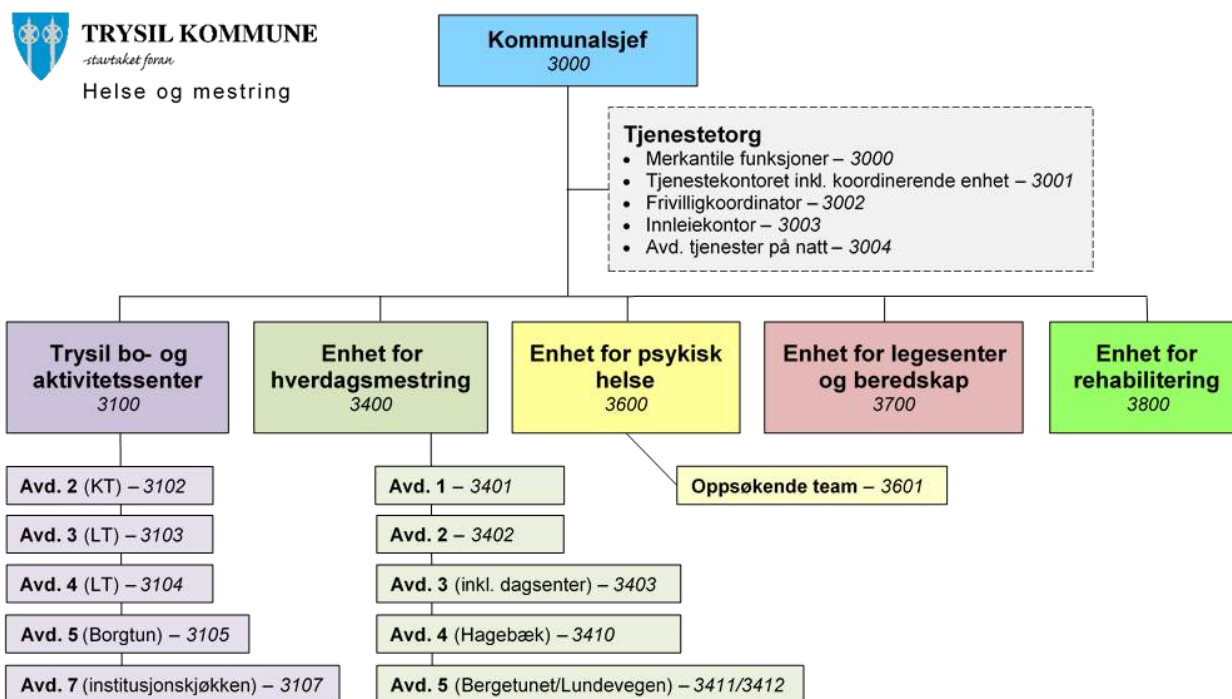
TRYSIL KOMMUNE
-stavtaket foran
Helse og mestring

Kommunalsjef
3000

Tjenestetorg
- Merkantile funksjoner – 3000
- Tjenestekontoret inkl. koordinerende enhet – 3001
- Frivilligkoordinator – 3002
- Innleiekontor – 3003
- Avd. tjenester på natt – 3004

Trysil bo- og aktivitetssenter
3100

Avd. 2 (KT) – 3102
Avd. 3 (LT) – 3103
Avd. 4 (LT) – 3104
Avd. 5 (Borgtun) – 3105
Avd. 7 (institusjonskjøkken) – 3107

Enhet for hverdagsmestring
3400

Avd. 1 – 3401
Avd. 2 – 3402
Avd. 3 (inkl. dagsenter) – 3403
Avd. 4 (Hagebæk) – 3410
Avd. 5 (Bergetunet/Lundevegen) – 3411/3412

Enhet for psykisk helse
3600

Oppsøkende team – 3601

Enhet for legesenter og beredskap
3700

Enhet for rehabilitering
3800